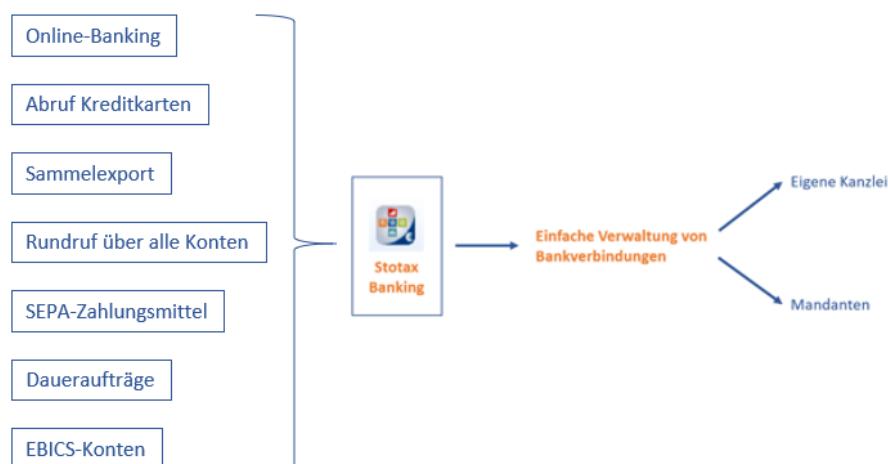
Online-Banking

Abruf Kreditkarten

Sammelexport

Rundruf über alle Konten

SEPA-Zahlungsmittel

Daueraufträge

EBICS-Konten

Stotax Banking

Einfache Verwaltung von Bankverbindungen

Eigene Kanzlei

Mandanten